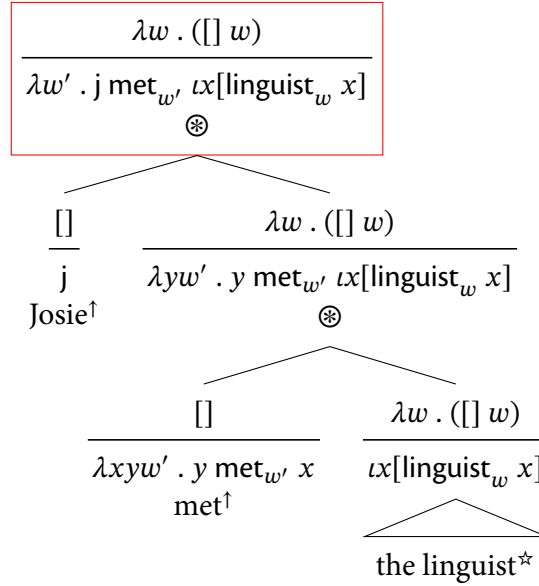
$\frac{\lambda w\ .\ ([]\ w)}{\lambda w'\ .\ \text{j met}_{w'}\ \iota x[\text{linguist}_w\ x]}$
$\circledast$

$\frac{[]}{\text{j}}$
Josie$^{\uparrow}$

$\frac{\lambda w\ .\ ([]\ w)}{\lambda y w'\ .\ y\ \text{met}_{w'}\ \iota x[\text{linguist}_w\ x]}$
$\circledast$

$\frac{[]}{\lambda x y w'\ .\ y\ \text{met}_{w'}\ x}$
met$^{\uparrow}$

$\frac{\lambda w\ .\ ([]\ w)}{\iota x[\text{linguist}_w\ x]}$

the linguist$^{\star}$